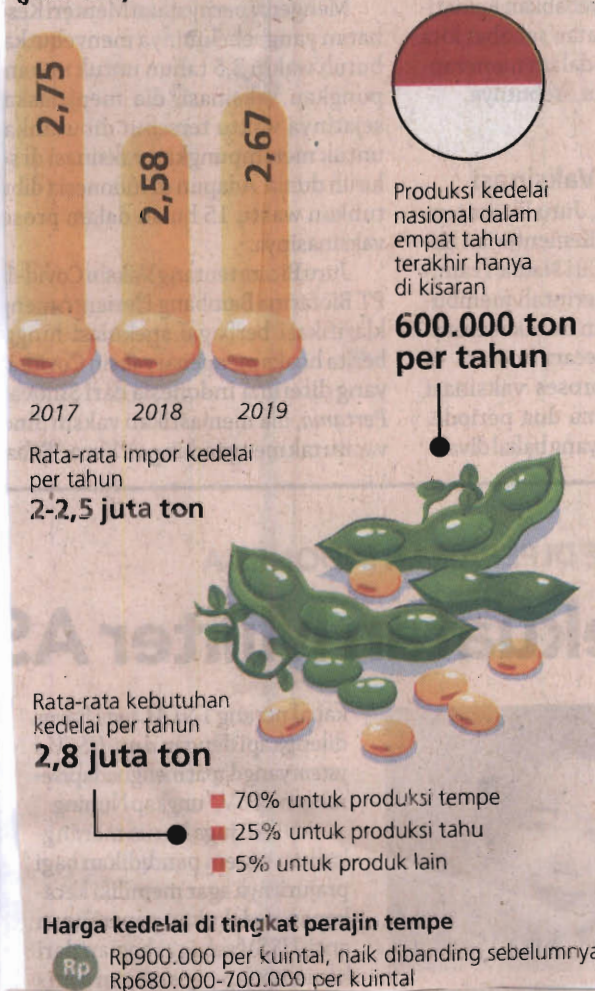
2,75
2,58
2,67
2017 2018 2019

Produksi kedelai nasional dalam empat tahun terakhir hanya di kisaran
600.000 ton per tahun

Rata-rata impor kedelai per tahun
2-2,5 juta ton

Rata-rata kebutuhan kedelai per tahun
2,8 juta ton

70% untuk produksi tempe
25% untuk produksi tahu
5% untuk produk lain

Harga kedelai di tingkat perajin tempe
Rp
Rp900.000 per kuintal, naik dibanding sebelumnya
Rp680.000-700.000 per kuintal